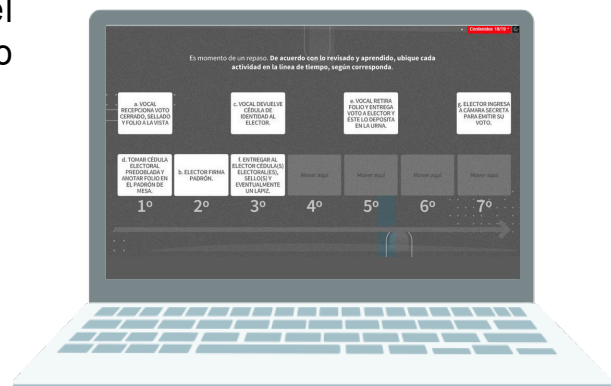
el
o

Contenidos 18/19

Es momento de un repaso. De acuerdo con lo revisado y aprendido, ubique cada actividad en la línea de tiempo, según corresponda.

a. VOCAL RECEPCIONA VOTO CERRADO, SELLADO Y FOLIO A LA VISTA

c. VOCAL DEVUELVE CÉDULA DE IDENTIDAD AL ELECTOR.

e. VOCAL RETIRA FOLIO Y ENTREGA VOTO A ELECTOR Y ÉSTE LO DEPOSITA EN LA URNA.

g. ELECTOR INGRESA A CÁMARA SECRETA PARA EMITIR SU VOTO.

d. TOMAR CÉDULA ELECTORAL PREDOBLADA Y ANOTAR FOLIO EN EL PADRÓN DE MESA.

b. ELECTOR FIRMA PADRÓN.

f. ENTREGAR AL ELECTOR CÉDULA(S) ELECTORAL(ES), SELLO(S) Y EVENTUALMENTE UN LÁPIZ.

Mover aquí

Mover aquí

Mover aquí

Mover aquí

1º

2º

3º

4º

5º

6º

7º